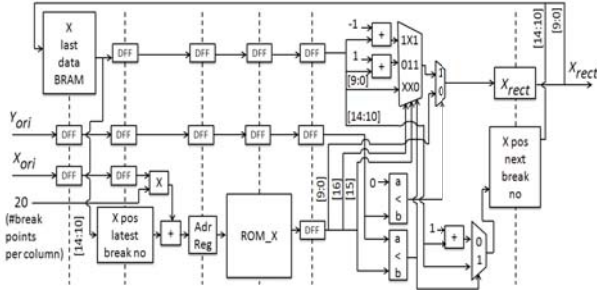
X last data BRAM

DFF DFF DFF DFF DFF DFF

-1 + 1X1
1 + 011
[9:0] XX0

1 0

$X_{rect}$

[14:10] [9:0]

$X_{rect}$

$Y_{ori}$ DFF DFF DFF DFF DFF

$X_{ori}$ DFF DFF

X

20 (#break points per column)

[14:10]

X pos latest break no

+

Adr Reg

ROM_X

DFF

[14:10]

[9:0] [16] [15]

0

a < b

a < b

X pos next break no

1 +

0 1